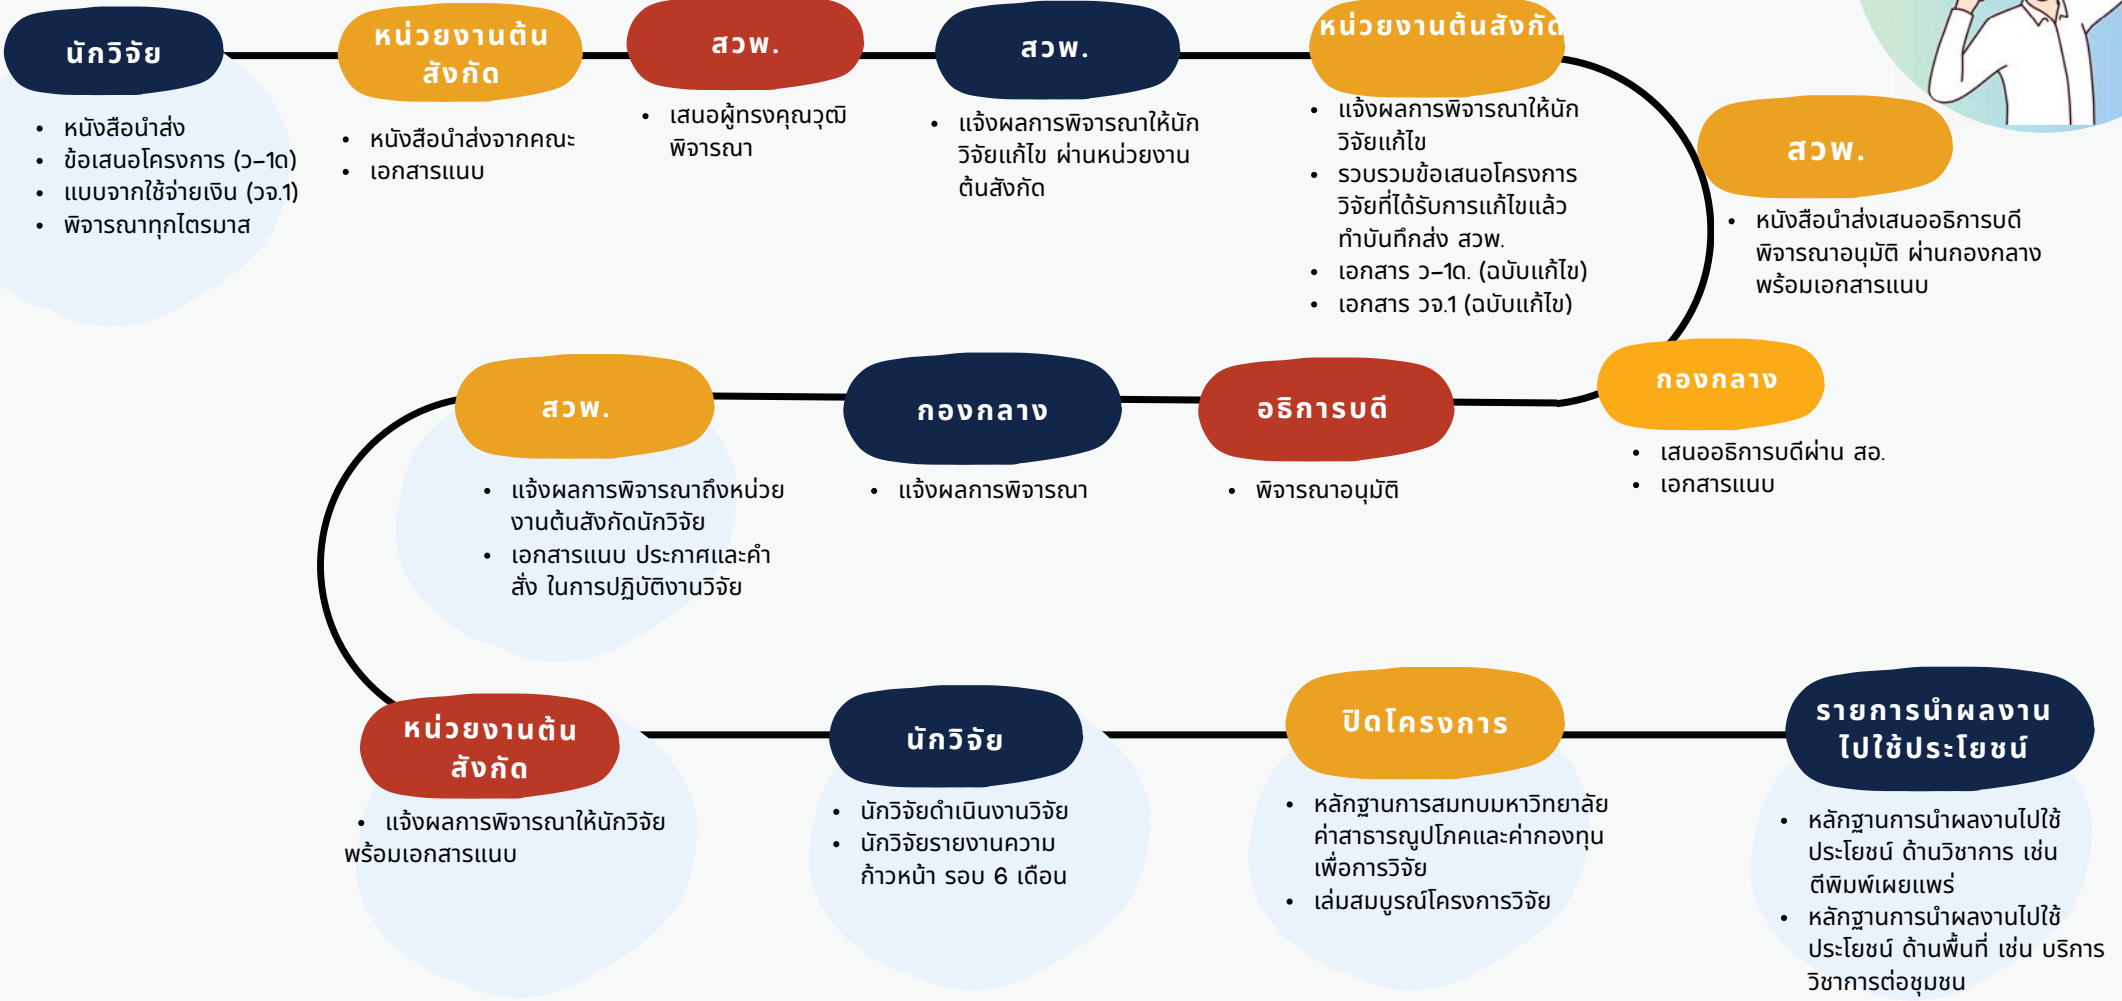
นักวิจัย

- หนังสือนำส่ง
- ข้อเสนอโครงการ (ว"-1ด)
- แบบจากใช้จ่ายเงิน (วจ.1)
- พิจารณาทุกไตรมาส

หน่วยงานต้นสังกัด

- หนังสือนำส่งจากคณะ
- เอกสารแนบ

สวพ.

- เสนอผู้ทรงคุณวุฒิพิจารณา

สวพ.

- แจ้งผลการพิจารณาให้นักวิจัยแก้ไข ผ่านหน่วยงานต้นสังกัด

หน่วยงานต้นสังกัด

- แจ้งผลการพิจารณาให้นักวิจัยแก้ไข
- รวบรวมข้อเสนอโครงการวิจัยที่ได้รับการแก้ไขแล้ว ทำบันทึกส่ง สวพ.
- เอกสาร ว-1ด. (ฉบับแก้ไข)
- เอกสาร วจ.1 (ฉบับแก้ไข)

สวพ.

- หนังสือนำส่งเสนออธิการบดีพิจารณาอนุมัติ ผ่านกองกลาง พร้อมเอกสารแนบ

กองกลาง

- เสนออธิการบดีผ่าน สอ.
- เอกสารแนบ

อธิการบดี

- พิจารณาอนุมัติ

กองกลาง

- แจ้งผลการพิจารณา

สวพ.

- แจ้งผลการพิจารณาถึงหน่วยงานต้นสังกัดนักวิจัย
- เอกสารแนบ ประกาศและคำสั่ง ในการปฏิบัติงานวิจัย

หน่วยงานต้นสังกัด

- แจ้งผลการพิจารณาให้นักวิจัยพร้อมเอกสารแนบ

นักวิจัย

- นักวิจัยดำเนินงานวิจัย
- นักวิจัยรายงานความก้าวหน้า รอบ 6 เดือน

ปิดโครงการ

- หลักฐานการสมทบมหาวิทยาลัย ค่าสาธารณูปโภคและค่ากองทุนเพื่อการวิจัย
- เล่มสมบูรณ์โครงการวิจัย

รายการนำผลงานไปใช้ประโยชน์

- หลักฐานการนำผลงานไปใช้ประโยชน์ ด้านวิชาการ เช่น ตีพิมพ์เผยแพร่
- หลักฐานการนำผลงานไปใช้ประโยชน์ ด้านพื้นที่ เช่น บริการวิชาการต่อชุมชน